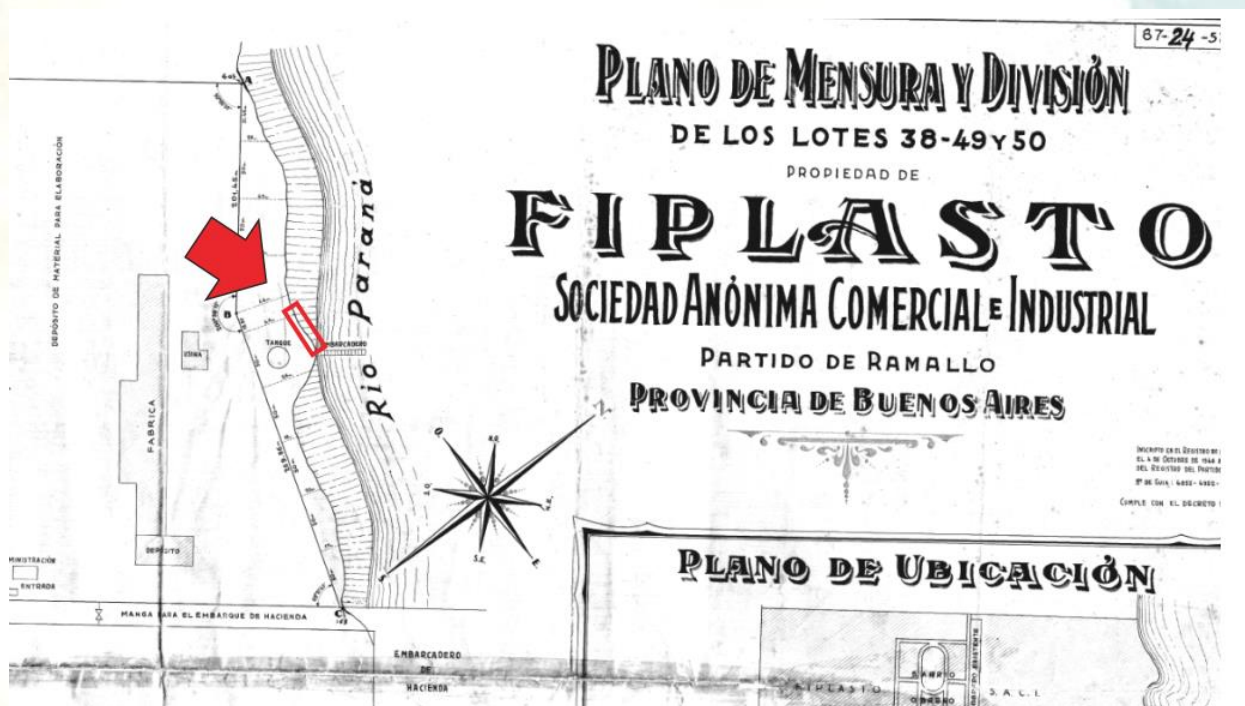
87-24-5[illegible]

PLANO DE MENSURA Y DIVISIÓN
DE LOS LOTES 38-49 Y 50
PROPIEDAD DE
FIPLASTO
SOCIEDAD ANÓNIMA COMERCIAL E INDUSTRIAL
PARTIDO DE RAMALLO
PROVINCIA DE BUENOS AIRES

Inscripto en el Registro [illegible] el 4 de Octubre de 1944 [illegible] del Registro del Partido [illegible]
Nº de Guía: 6022-6023-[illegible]
Cumple con el decreto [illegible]

DEPÓSITO DE MATERIAL PARA ELABORACIÓN
Rio Paraná
TANQUE
EMBARCADERO
USINA
FABRICA
DEPOSITO
MINISTRACIÓN
ENTRADA
MANGA PARA EL EMBARQUE DE HACIENDA
EMBARCADERO DE HACIENDA
A
B
C
N.E.
S.E.
E.
S.O.
O.

PLANO DE UBICACIÓN
FIPLASTO
S.A.C.I.
BARRIO